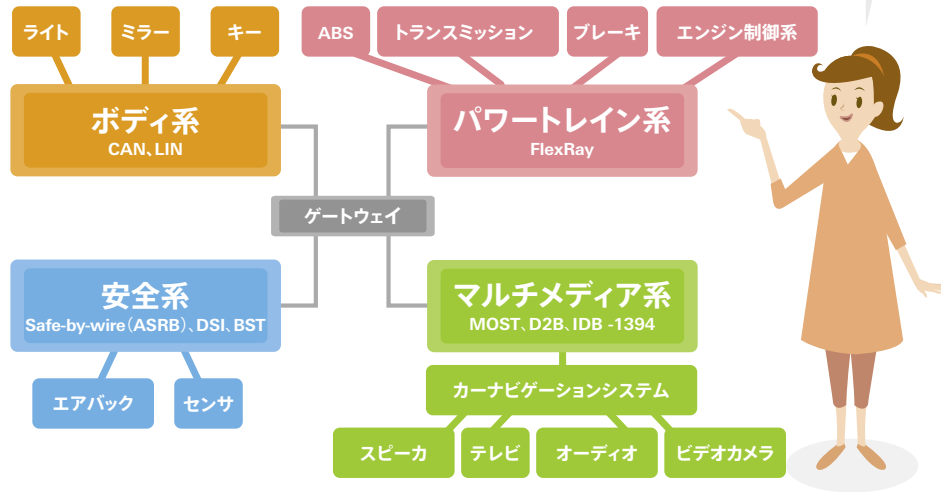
ライト
ミラー
キー
ボディ系
CAN、LIN

ABS
トランスミッション
ブレーキ
エンジン制御系
パワートレイン系
FlexRay

ゲートウェイ

安全系
Safe-by-wire（ASRB）、DSI、BST
エアバック
センサ

マルチメディア系
MOST、D2B、IDB -1394
カーナビゲーションシステム
スピーカ
テレビ
オーディオ
ビデオカメラ